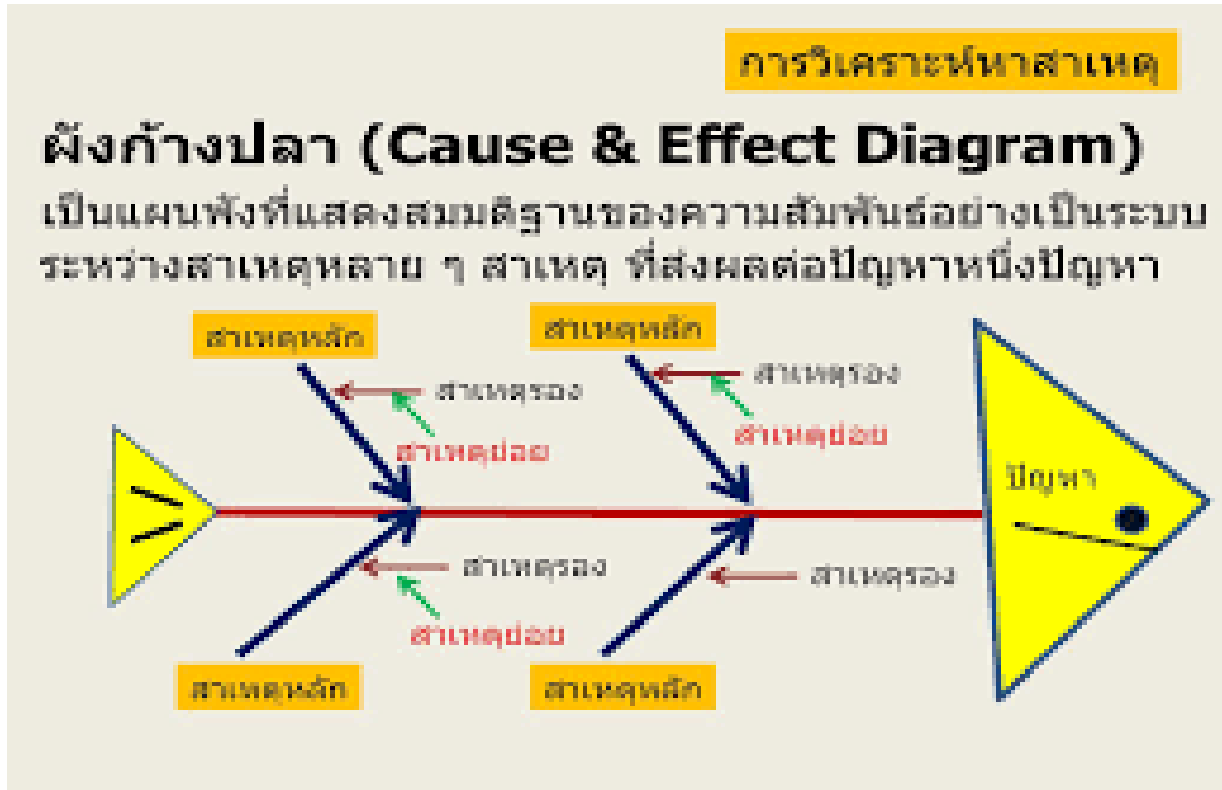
การวิเคราะห์หาสาเหตุ

ผังก้างปลา (Cause & Effect Diagram)

เป็นแผนผังที่แสดงสมมติฐานของความสัมพันธ์อย่างเป็นระบบ ระหว่างสาเหตุหลาย ๆ สาเหตุ ที่ส่งผลต่อปัญหาหนึ่งปัญหา

สาเหตุหลัก
สาเหตุรอง
สาเหตุย่อย
สาเหตุหลัก
สาเหตุรอง
สาเหตุย่อย
ปัญหา
สาเหตุรอง
สาเหตุย่อย
สาเหตุรอง
สาเหตุหลัก
สาเหตุหลัก